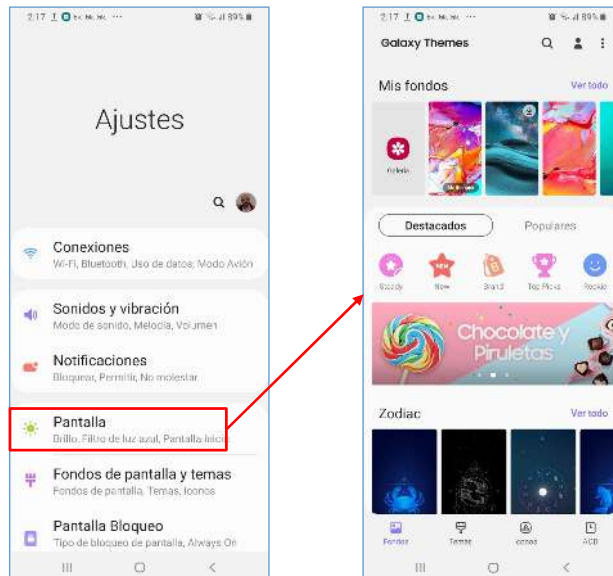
2:17 ··· 89%

Ajustes

Conexiones
Wi-Fi, Bluetooth, Uso de datos, Modo Avión

Sonidos y vibración
Modo de sonido, Melodía, Volumen

Notificaciones
Bloquear, Permitir, No molestar

Pantalla
Brillo, Filtro de luz azul, Pantalla Inicio

Fondos de pantalla y temas
Fondos de pantalla, Temas, Iconos

Pantalla Bloqueo
Tipo de bloqueo de pantalla, Always On

2:17 ··· 89%

Galaxy Themes

Mis fondos
Ver todo

Galería

Destacados
Populares

Beauty
New
Brand
Top Picks
Rookie

Chocolate y Piruletas

Zodiac
Ver todo

Fondos
Temas
Iconos
AOD